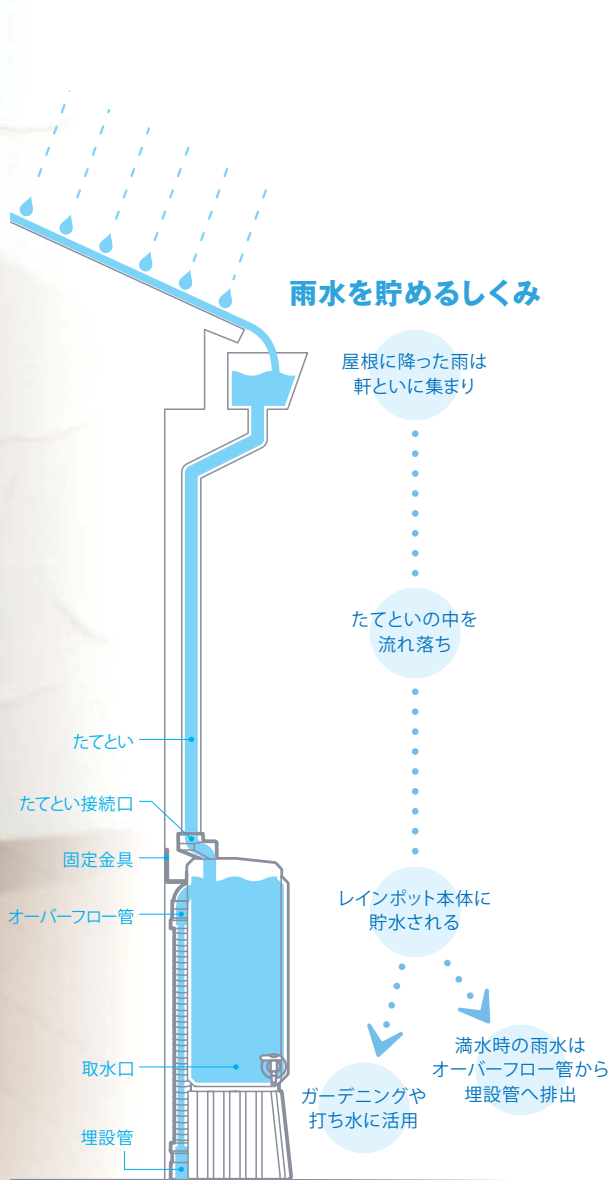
雨水を貯めるしくみ

屋根に降った雨は
軒といに集まり

たてといの中を
流れ落ち

レインポット本体に
貯水される

ガーデニングや
打ち水に活用

満水時の雨水は
オーバーフロー管から
埋設管へ排出

たてとい

たてとい接続口

固定金具

オーバーフロー管

取水口

埋設管